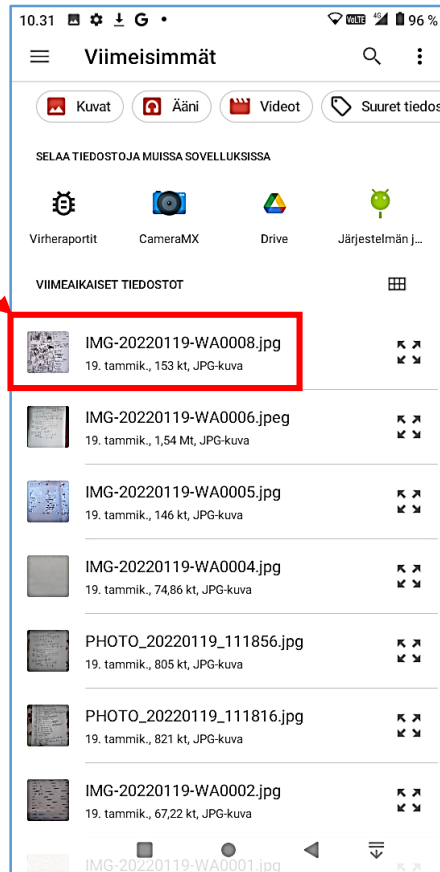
10.31 G •
VoLTE 4G 96 %

Viimeisimmät

Kuvat
Ääni
Videot
Suuret tiedos

SELAA TIEDOSTOJA MUISSA SOVELLUKSISSA

Virheraportit
CameraMX
Drive
Järjestelmän j

VIIMEAIKAISET TIEDOSTOT

IMG-20220119-WA0008.jpg
19. tammik., 153 kt, JPG-kuva

IMG-20220119-WA0006.jpeg
19. tammik., 1,54 Mt, JPG-kuva

IMG-20220119-WA0005.jpg
19. tammik., 146 kt, JPG-kuva

IMG-20220119-WA0004.jpg
19. tammik., 74,86 kt, JPG-kuva

PHOTO_20220119_111856.jpg
19. tammik., 805 kt, JPG-kuva

PHOTO_20220119_111816.jpg
19. tammik., 821 kt, JPG-kuva

IMG-20220119-WA0002.jpg
19. tammik., 67,22 kt, JPG-kuva

IMG-20220119-WA0001.jpg